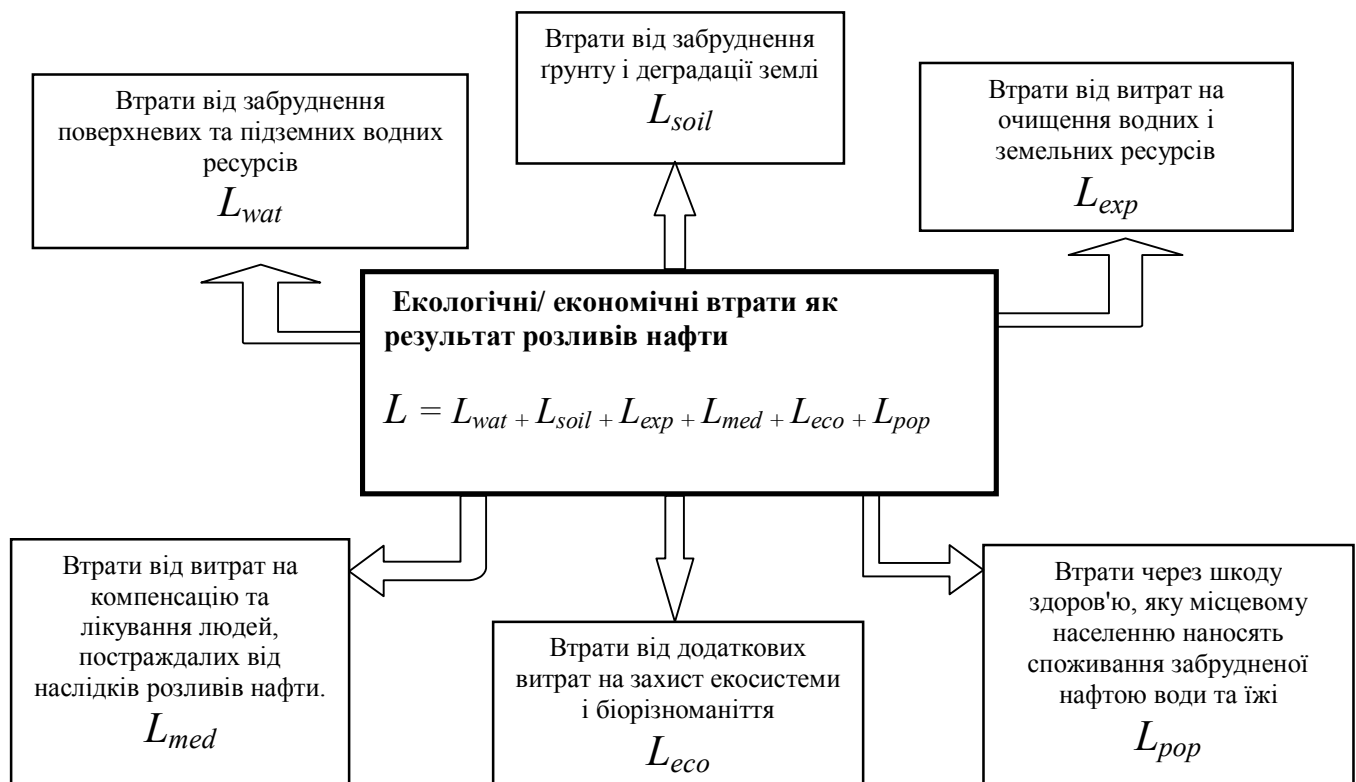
Втрати від забруднення грунту і деградації землі
$L_{soil}$

Втрати від забруднення поверхневих та підземних водних ресурсів
$L_{wat}$

Втрати від витрат на очищення водних і земельних ресурсів
$L_{exp}$

**Екологічні/ економічні втрати як результат розливів нафти**

$L = L_{wat} + L_{soil} + L_{exp} + L_{med} + L_{eco} + L_{pop}$

Втрати від витрат на компенсацію та лікування людей, постраждалих від наслідків розливів нафти.
$L_{med}$

Втрати від додаткових витрат на захист екосистеми і біорізноманіття
$L_{eco}$

Втрати через шкоду здоров'ю, яку місцевому населенню наносять споживання забрудненої нафтою води та їжі
$L_{pop}$